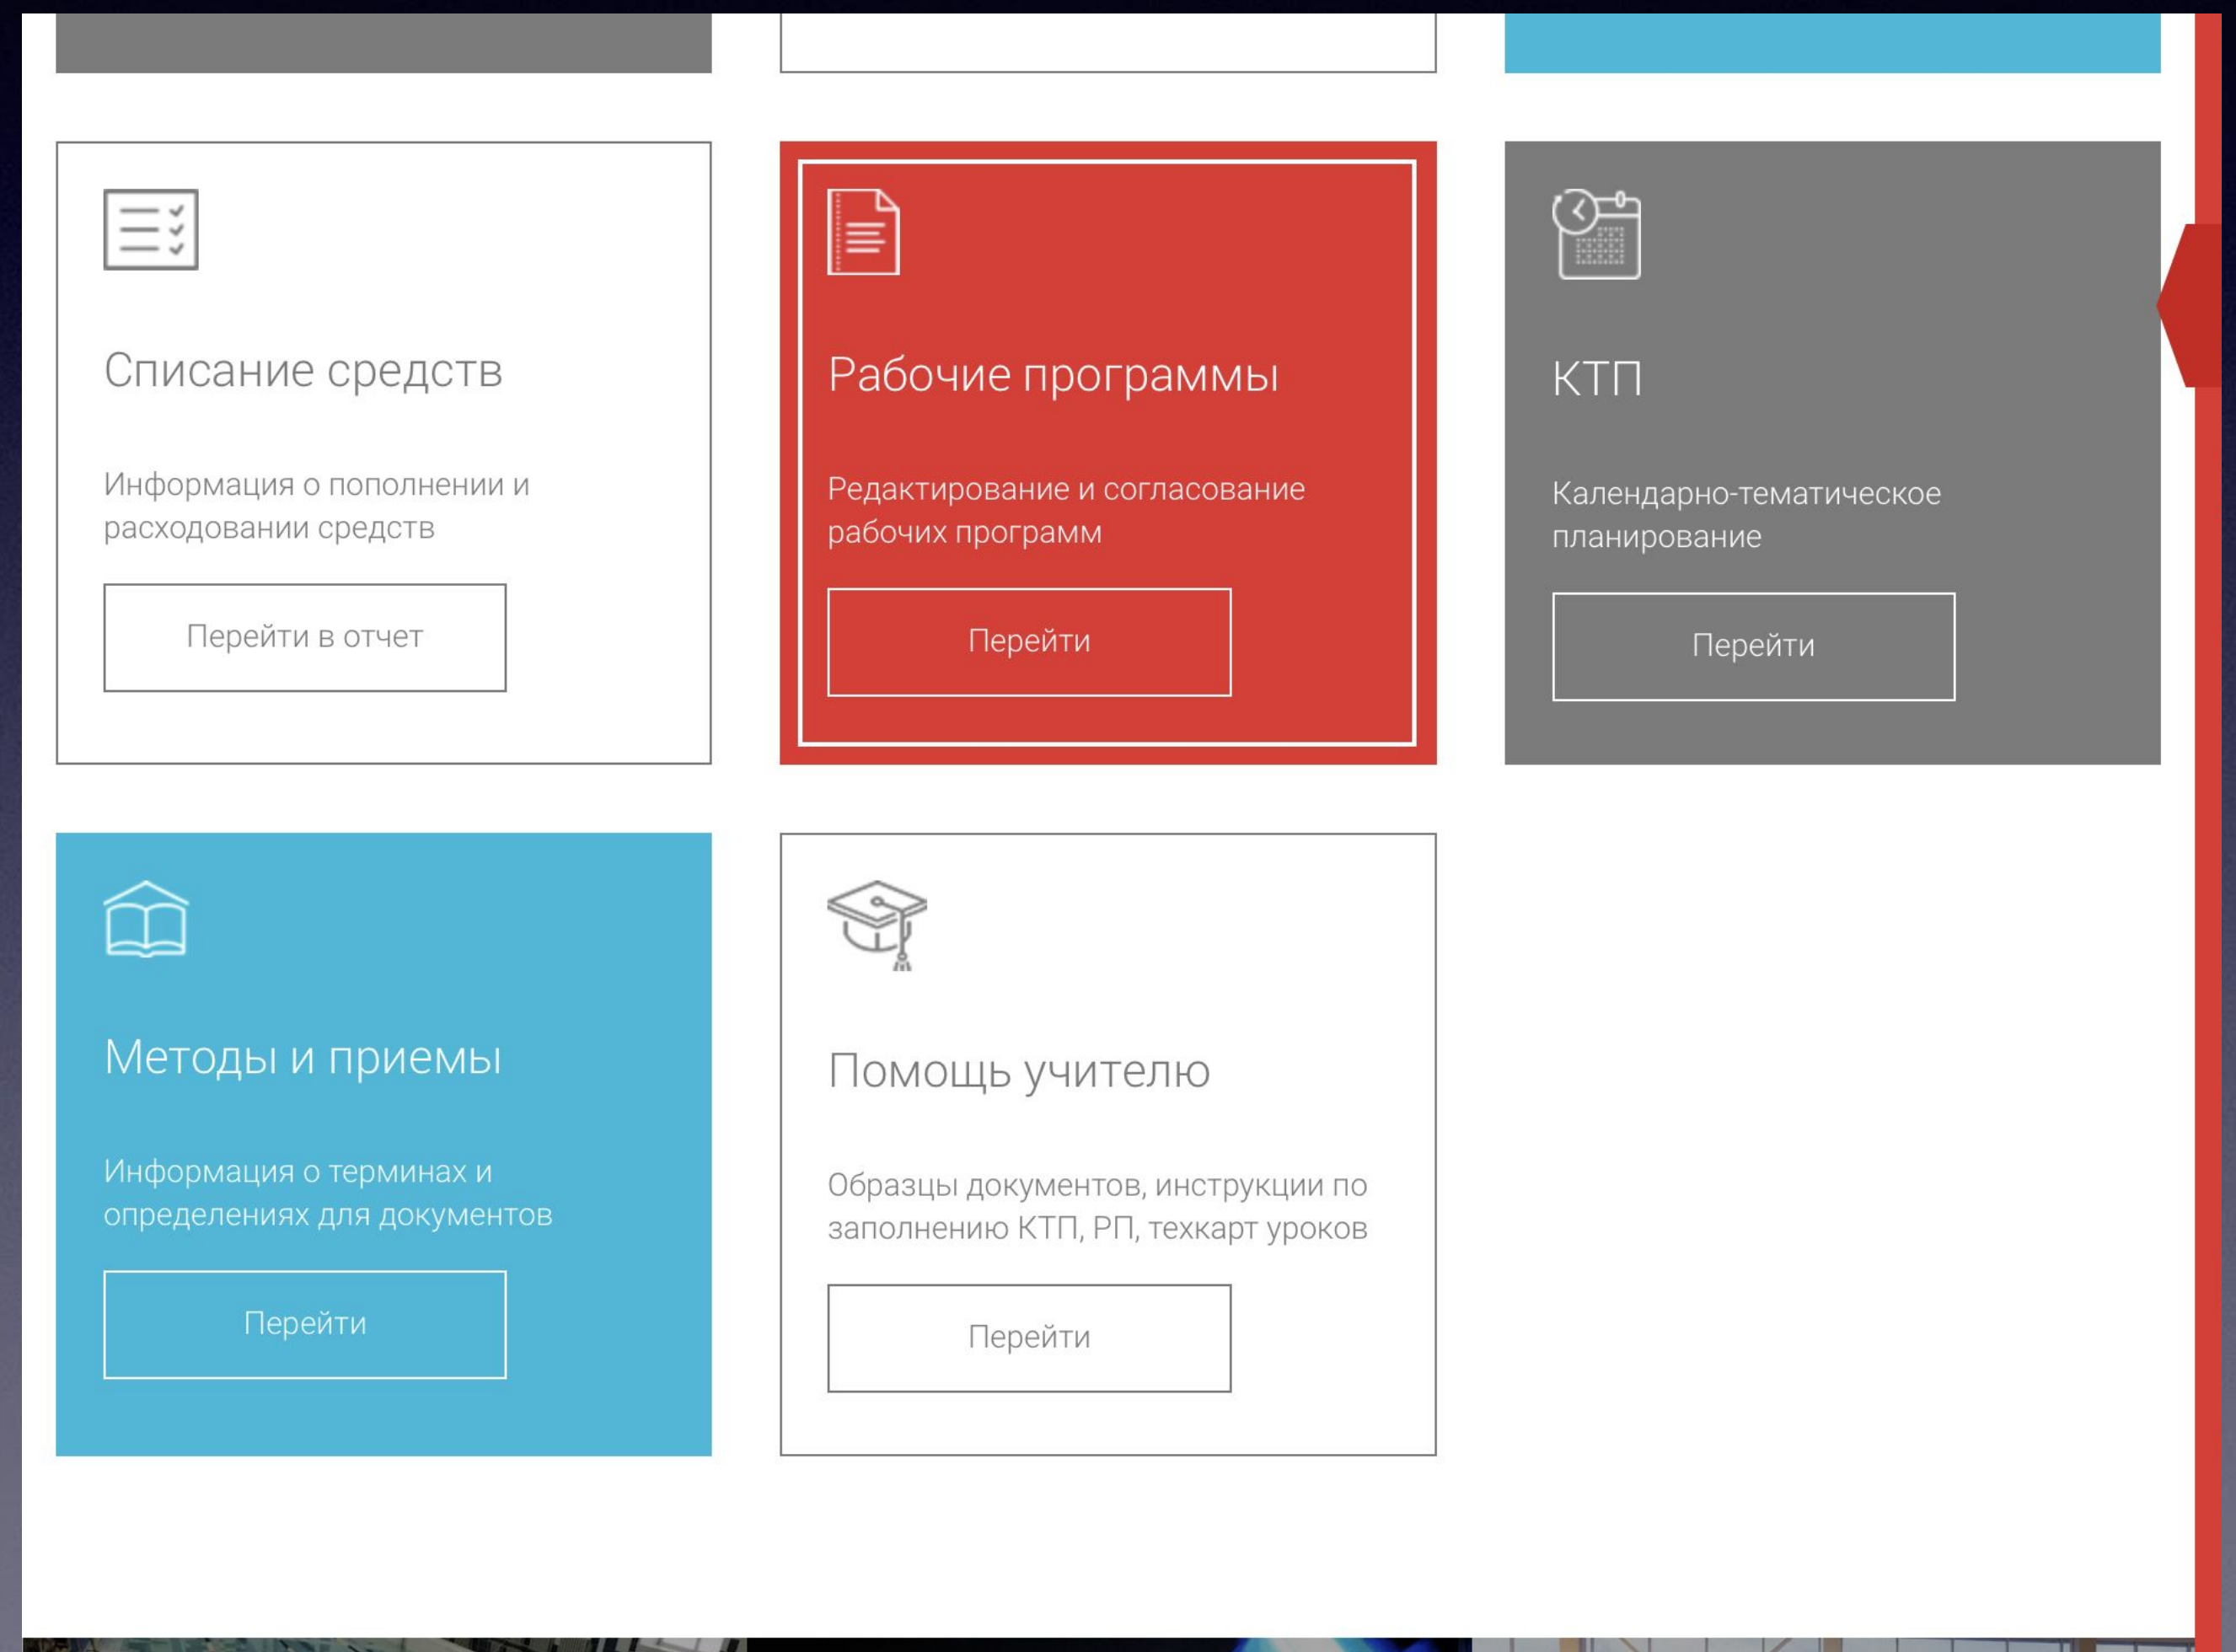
Списание средств

Информация о пополнении и расходовании средств

Перейти в отчет

Рабочие программы

Редактирование и согласование рабочих программ

Перейти

КТП

Календарно-тематическое планирование

Перейти

Методы и приемы

Информация о терминах и определениях для документов

Перейти

Помощь учителю

Образцы документов, инструкции по заполнению КТП, РП, техкарт уроков

Перейти